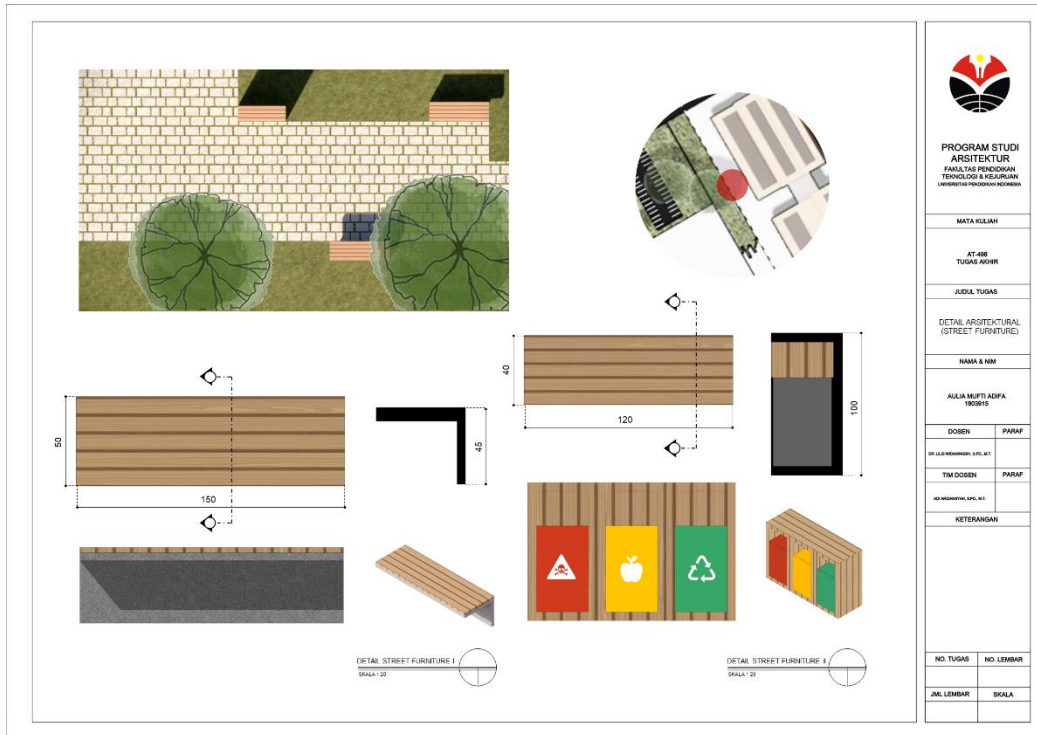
50

150

45

40

120

100

DETAIL STREET FURNITURE I
SKALA 1:20

DETAIL STREET FURNITURE II
SKALA 1:20

PROGRAM STUDI ARSITEKTUR
FAKULTAS PENDIDIKAN TEKNOLOGI & KEJURUAN
UNIVERSITAS PENDIDIKAN INDONESIA

MATA KULIAH

AT-498
TUGAS AKHIR

JUDUL TUGAS

DETAIL ARSITEKTURAL (STREET FURNITURE)

NAMA & NIM

AULIA MUFTI ADIFA
1803915

| DOSEN | PARAF |
|---|---|
| DR. LILIS WIDANINGSIH, S.PD., M.T. | |
| TIM DOSEN | PARAF |
| ADI WIDIANSYAH, S.PD., M.T. | |

KETERANGAN

| NO. TUGAS | NO. LEMBAR |
|---|---|
| JML LEMBAR | SKALA |